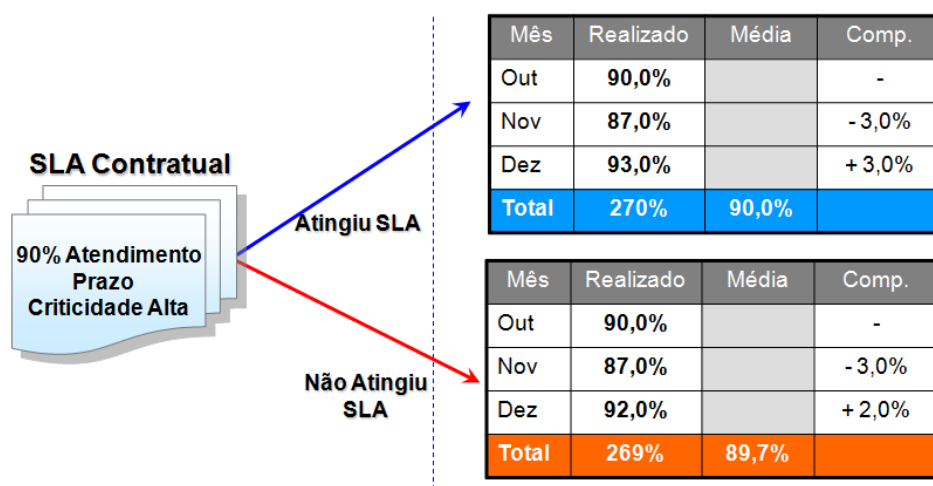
SLA Contratual

90% Atendimento Prazo Criticidade Alta

Atingiu SLA

Não Atingiu SLA

| Mês | Realizado | Média | Comp. |
|---|---|---|---|
| Out | 90,0% | | - |
| Nov | 87,0% | | - 3,0% |
| Dez | 93,0% | | + 3,0% |
| Total | 270% | 90,0% | |

| Mês | Realizado | Média | Comp. |
|---|---|---|---|
| Out | 90,0% | | - |
| Nov | 87,0% | | - 3,0% |
| Dez | 92,0% | | + 2,0% |
| Total | 269% | 89,7% | |